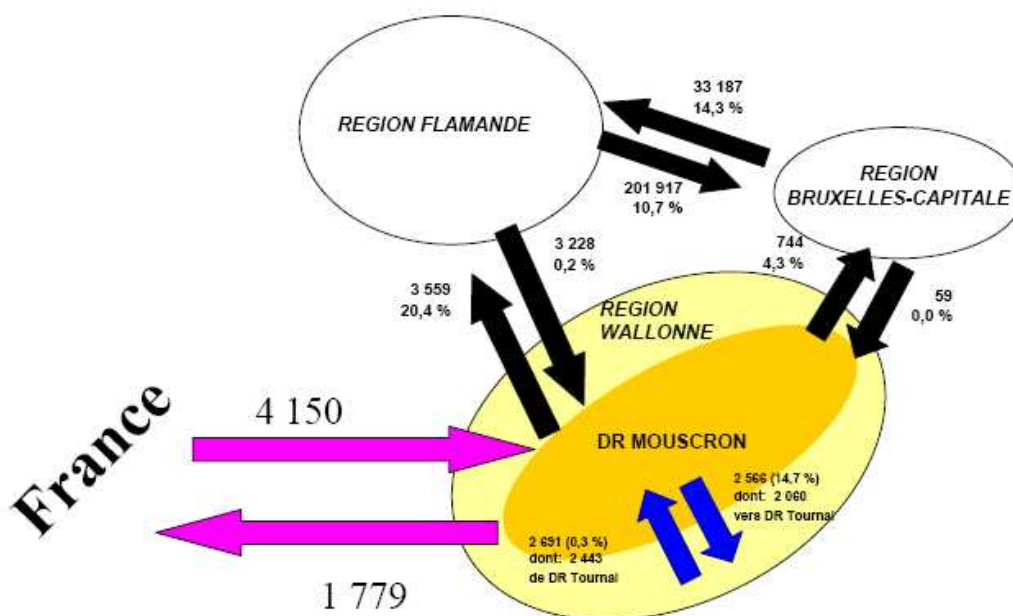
REGION FLAMANDE

33 187
14,3 %

201 917
10,7 %

REGION
BRUXELLES-CAPITALE

3 228
0,2 %

744
4,3 %

3 559
20,4 %

REGION
WALLONNE

59
0,0 %

France

4 150

DR MOUSCRON

2 566 (14,7 %)
dont: 2 060
vers DR Tournai

2 691 (0,3 %)
dont: 2 443
de DR Tournai

1 779